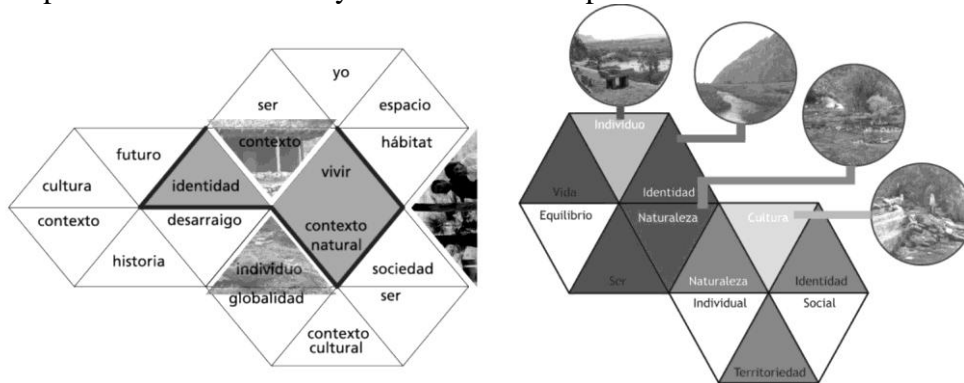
yo
ser
espacio
contexto
hábitat
futuro
vivir
cultura
identidad
contexto
desarraigo
contexto natural
historia
individuo
sociedad
globalidad
ser
contexto cultural

Individuo
Vida
Identidad
Equilibrio
Naturaleza
Cultura
Ser
Naturaleza
Identidad
Individual
Social
Territoriedad